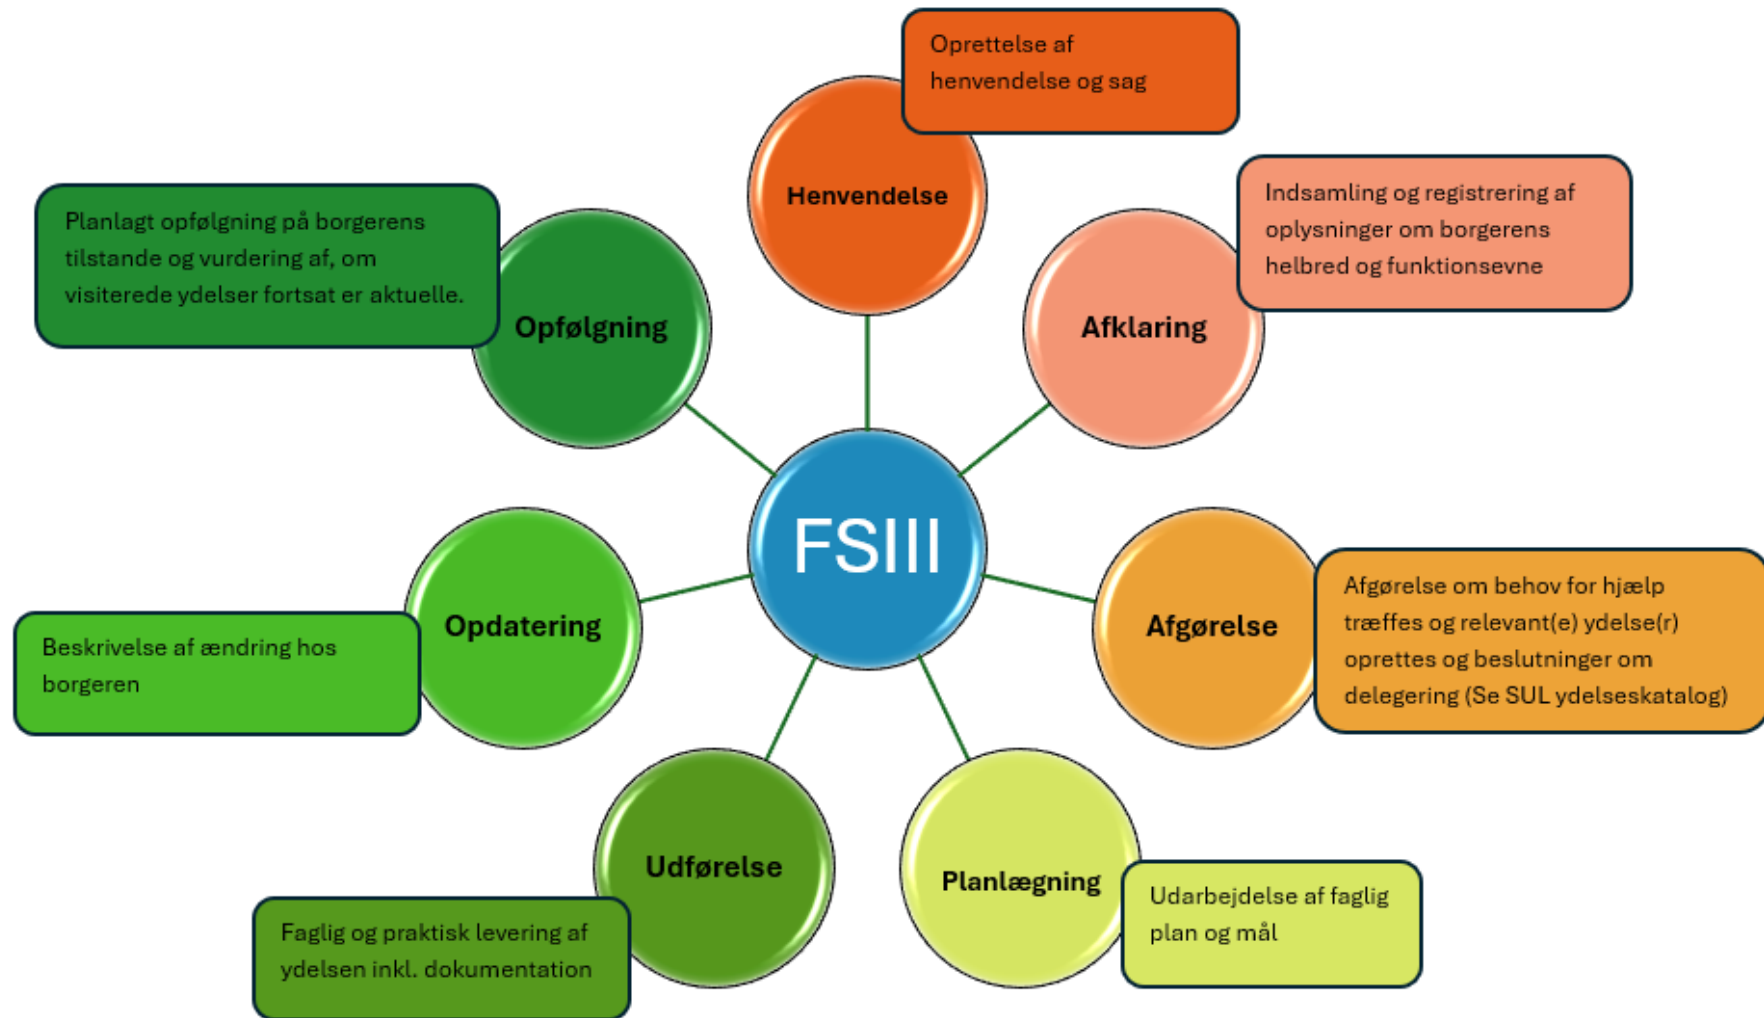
Oprettelse af henvendelse og sag

Henvendelse

Planlagt opfølgning på borgerens tilstande og vurdering af, om visiterede ydelser fortsat er aktuelle.

Opfølgning

Indsamling og registrering af oplysninger om borgerens helbred og funktionsevne

Afklaring

FSIII

Opdatering

Beskrivelse af ændring hos borgeren

Afgørelse

Afgørelse om behov for hjælp træffes og relevant(e) ydelse(r) oprettes og beslutninger om delegering (Se SUL ydelseskatalog)

Udførelse

Planlægning

Udarbejdelse af faglig plan og mål

Faglig og praktisk levering af ydelsen inkl. dokumentation